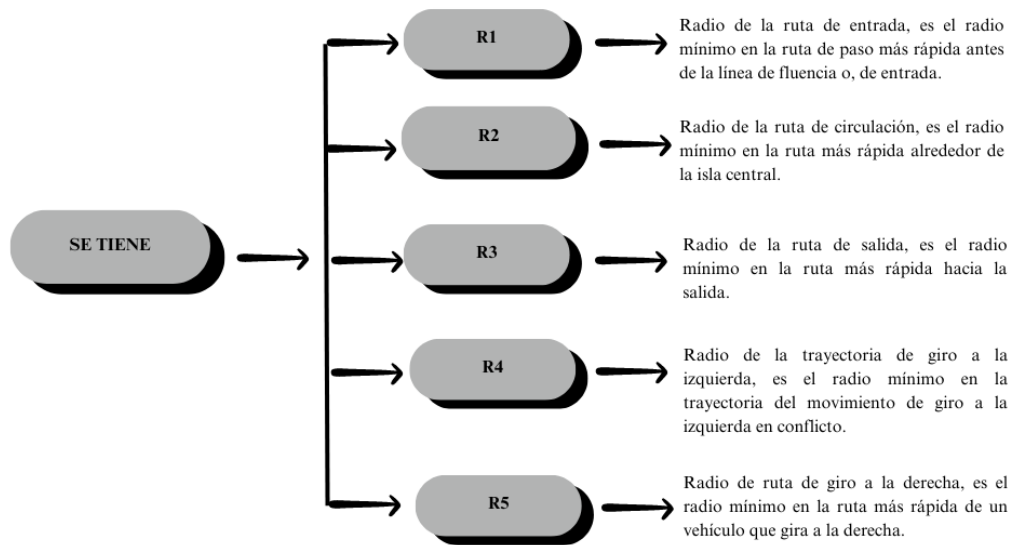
SE TIENE

R1

Radio de la ruta de entrada, es el radio mínimo en la ruta de paso más rápida antes de la línea de fluencia o, de entrada.

R2

Radio de la ruta de circulación, es el radio mínimo en la ruta más rápida alrededor de la isla central.

R3

Radio de la ruta de salida, es el radio mínimo en la ruta más rápida hacia la salida.

R4

Radio de la trayectoria de giro a la izquierda, es el radio mínimo en la trayectoria del movimiento de giro a la izquierda en conflicto.

R5

Radio de ruta de giro a la derecha, es el radio mínimo en la ruta más rápida de un vehículo que gira a la derecha.